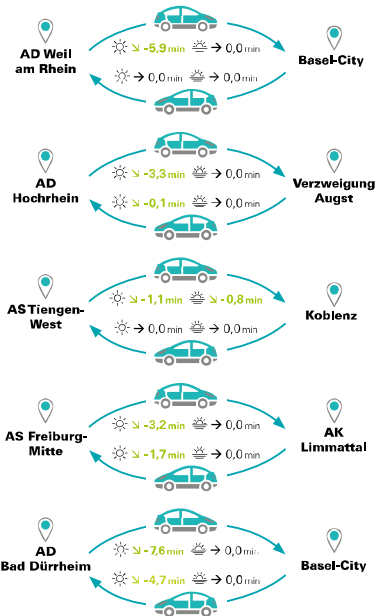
AD Weil am Rhein

↘ -5,9 min → 0,0 min

→ 0,0 min → 0,0 min

Basel-City

AD Hochrhein

↘ -3,3 min → 0,0 min

↘ -0,1 min → 0,0 min

Verzweigung Augst

AS Tiengen-West

↘ -1,1 min ↘ -0,8 min

→ 0,0 min → 0,0 min

Koblenz

AS Freiburg-Mitte

↘ -3,2 min → 0,0 min

↘ -1,7 min → 0,0 min

AK Limmattal

AD Bad Dürrheim

↘ -7,6 min → 0,0 min

↘ -4,7 min → 0,0 min

Basel-City